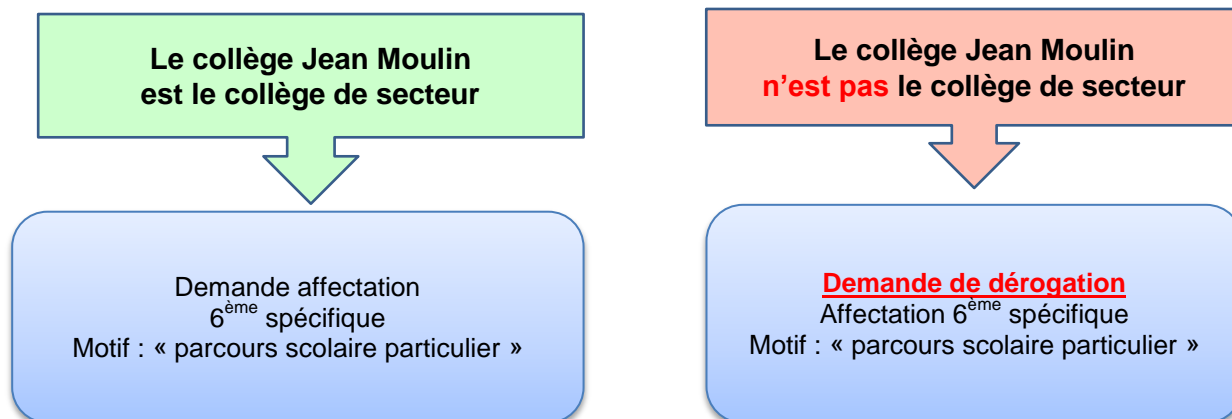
Le collège Jean Moulin est le collège de secteur

Demande affectation $6^{ème}$ spécifique
Motif : « parcours scolaire particulier »

Le collège Jean Moulin n'est pas le collège de secteur

Demande de dérogation
Affectation $6^{ème}$ spécifique
Motif : « parcours scolaire particulier »